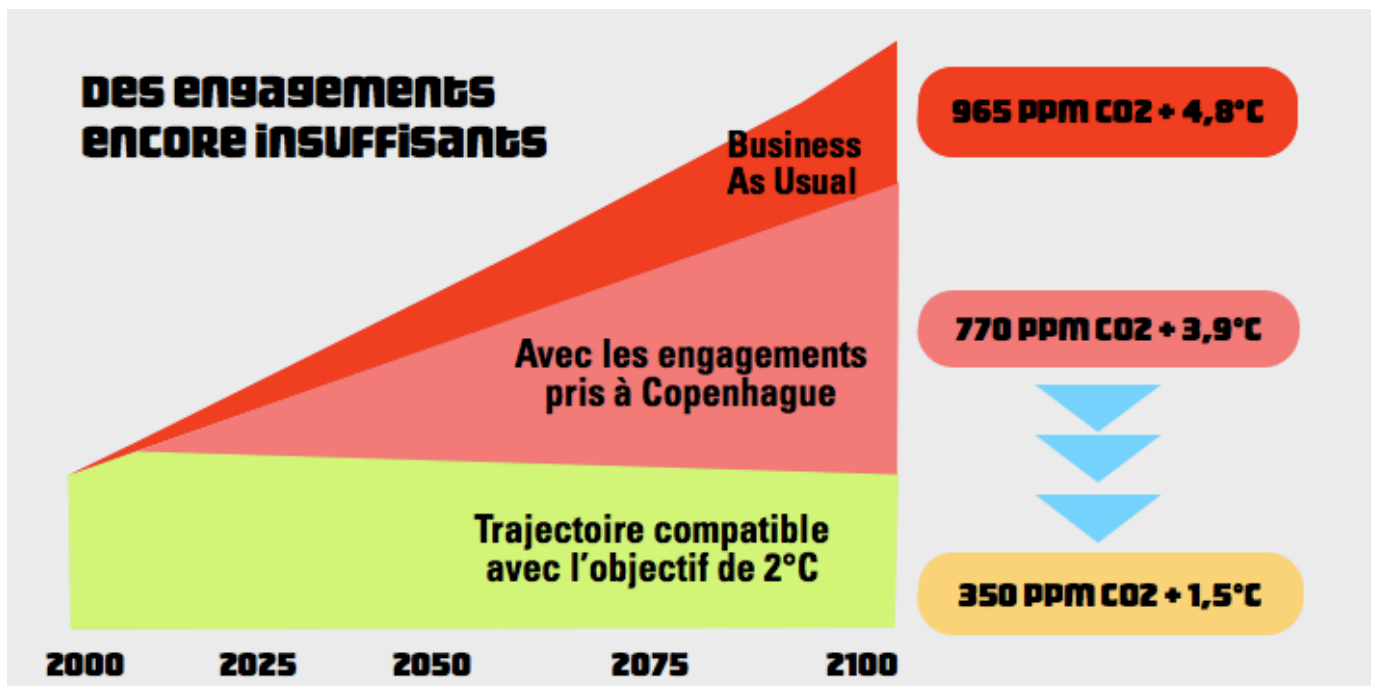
Des engagements encore insuffisants

Business As Usual

Avec les engagements pris à Copenhague

Trajectoire compatible avec l'objectif de 2°C

965 PPM CO2 + 4,8°C

770 PPM CO2 + 3,9°C

350 PPM CO2 + 1,5°C

2000 2025 2050 2075 2100